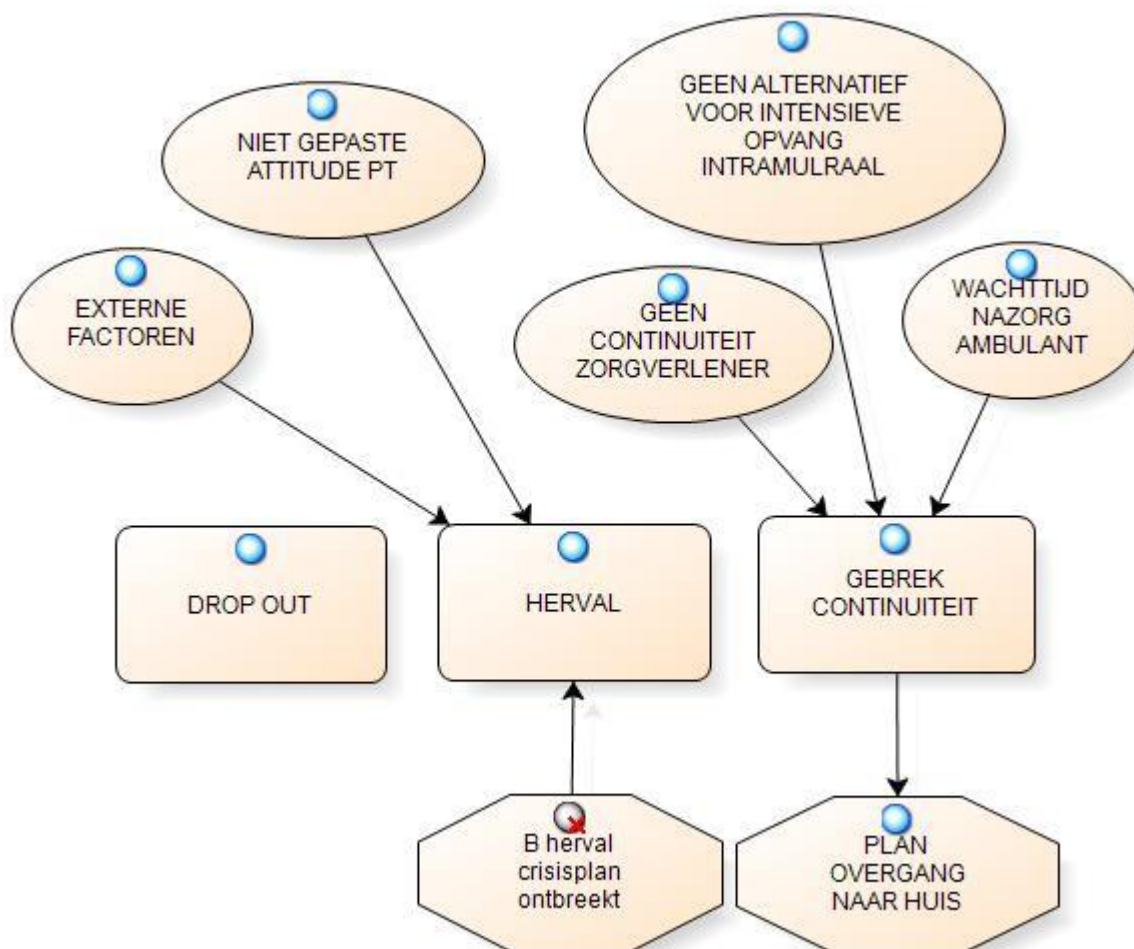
GEEN ALTERNATIEF VOOR INTENSIEVE OPVANG INTRAMULRAAL

NIET GEPASTE ATTITUDE PT

EXTERNE FACTOREN

GEEN CONTINUITEIT ZORGVERLENER

WACHTTIJD NAZORG AMBULANT

DROP OUT

HERVAL

GEBREK CONTINUITEIT

B herval crisisplan ontbreekt

PLAN OVERGANG NAAR HUIS